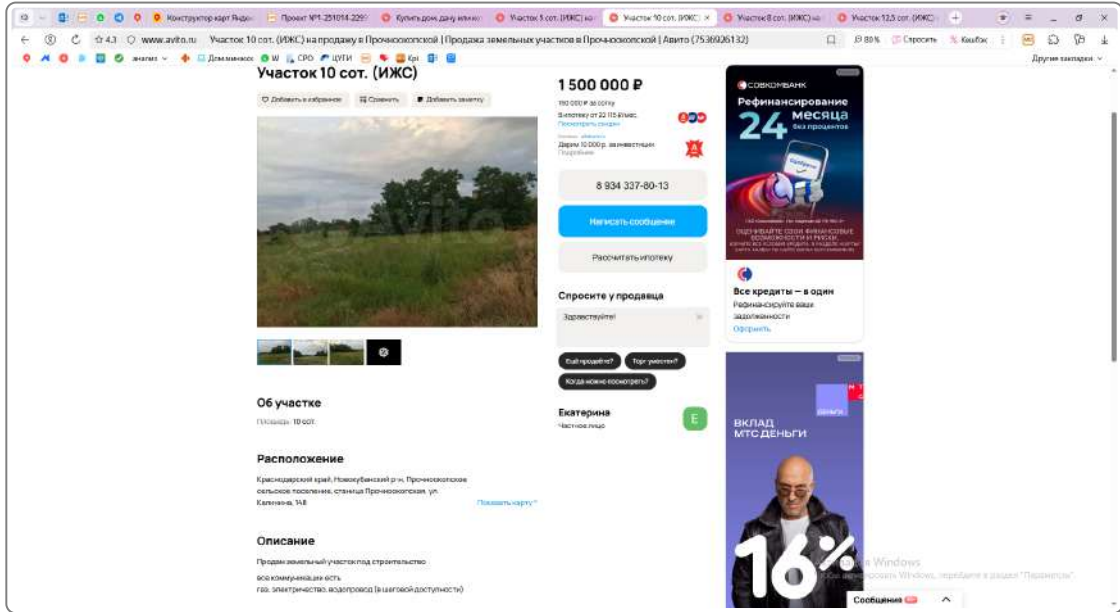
Конструктор карт Яндекс | Проект №1-251014-2293 | Купить дом, дачу или ко | Участок 5 сот. (ИЖС) | Участок 10 сот. (ИЖС) | Участок 8 сот. (ИЖС) | Участок 12,5 сот. (ИЖС)

4,3 www.avito.ru Участок 10 сот. (ИЖС) на продажу в Прочноокопской | Продажа земельных участков в Прочноокопской | Авито (7536926132)

80% Спросить Кешбэк

Другие закладки

Участок 10 сот. (ИЖС)

Добавить в избранное | Сравнить | Добавить заметку

1 500 000 ₽

150 000 ₽ за сотку

В ипотеку от 22 115 ₽/мес.
Посмотреть условия

Дарим 10 000 р. за инвестиции
Подробнее

8 934 337-80-13

Написать сообщение

Рассчитать ипотеку

Спросите у продавца

Здравствуйте!

Ещё продаёте? | Торг уместен? | Когда можно посмотреть?

Екатерина
Частное лицо

Об участке

Площадь: 10 сот.

Расположение

Краснодарский край, Новокубанский р-н, Прочноокопское сельское поселение, станица Прочноокопская, ул. Калинина, 148

Показать карту

Описание

Продам земельный участок под строительство

все коммуникации есть
газ, электричество, водопровод (в шаговой доступности)

СОВКОМБАНК
Рефинансирование
24 месяца
без процентов

Все кредиты — в один
Рефинансируйте ваши задолженности
Оформить

ВКЛАД
МТС ДЕНЬГИ

16%

Активация Windows
Чтобы активировать Windows, перейдите в раздел "Параметры".

Сообщения